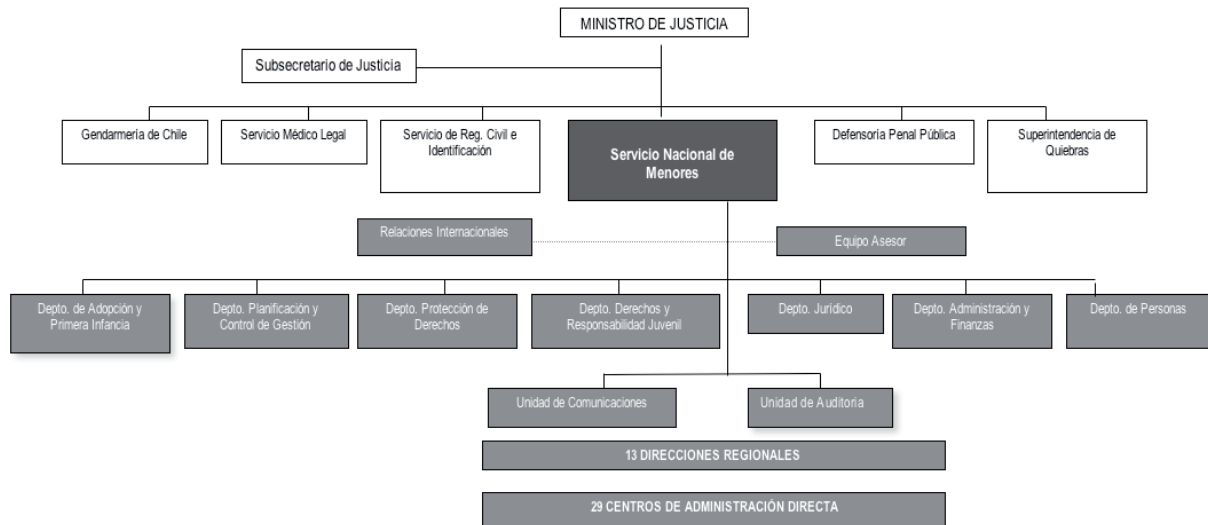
MINISTRO DE JUSTICIA

Subsecretario de Justicia

Gendarmería de Chile

Servicio Médico Legal

Servicio de Reg. Civil e Identificación

Servicio Nacional de Menores

Defensoría Penal Pública

Superintendencia de Quiebras

Relaciones Internacionales

Equipo Asesor

Depto. de Adopción y Primera Infancia

Depto. Planificación y Control de Gestión

Depto. Protección de Derechos

Depto. Derechos y Responsabilidad Juvenil

Depto. Jurídico

Depto. Administración y Finanzas

Depto. de Personas

Unidad de Comunicaciones

Unidad de Auditoria

13 DIRECCIONES REGIONALES

29 CENTROS DE ADMINISTRACIÓN DIRECTA